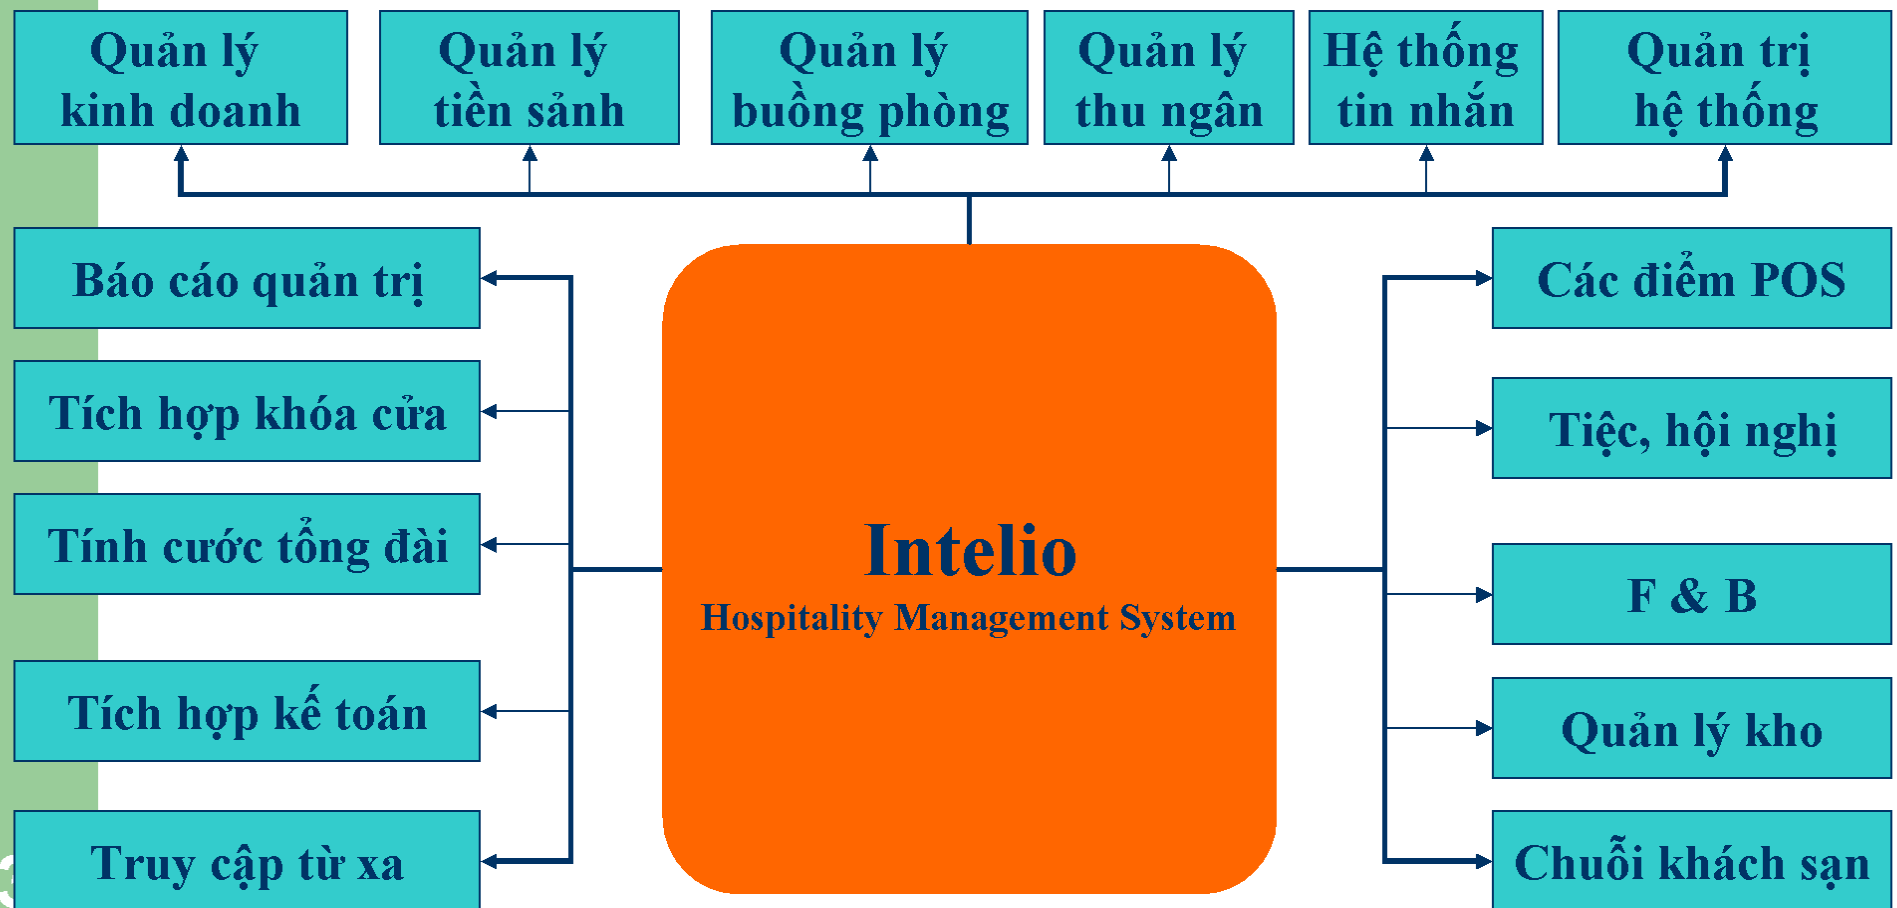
Quản lý kinh doanh

Quản lý tiền sảnh

Quản lý buồng phòng

Quản lý thu ngân

Hệ thống tin nhắn

Quản trị hệ thống

Báo cáo quản trị

Tích hợp khóa cửa

Tính cước tổng đài

Tích hợp kế toán

Truy cập từ xa

Intelio
Hospitality Management System

Các điểm POS

Tiệc, hội nghị

F & B

Quản lý kho

Chuỗi khách sạn